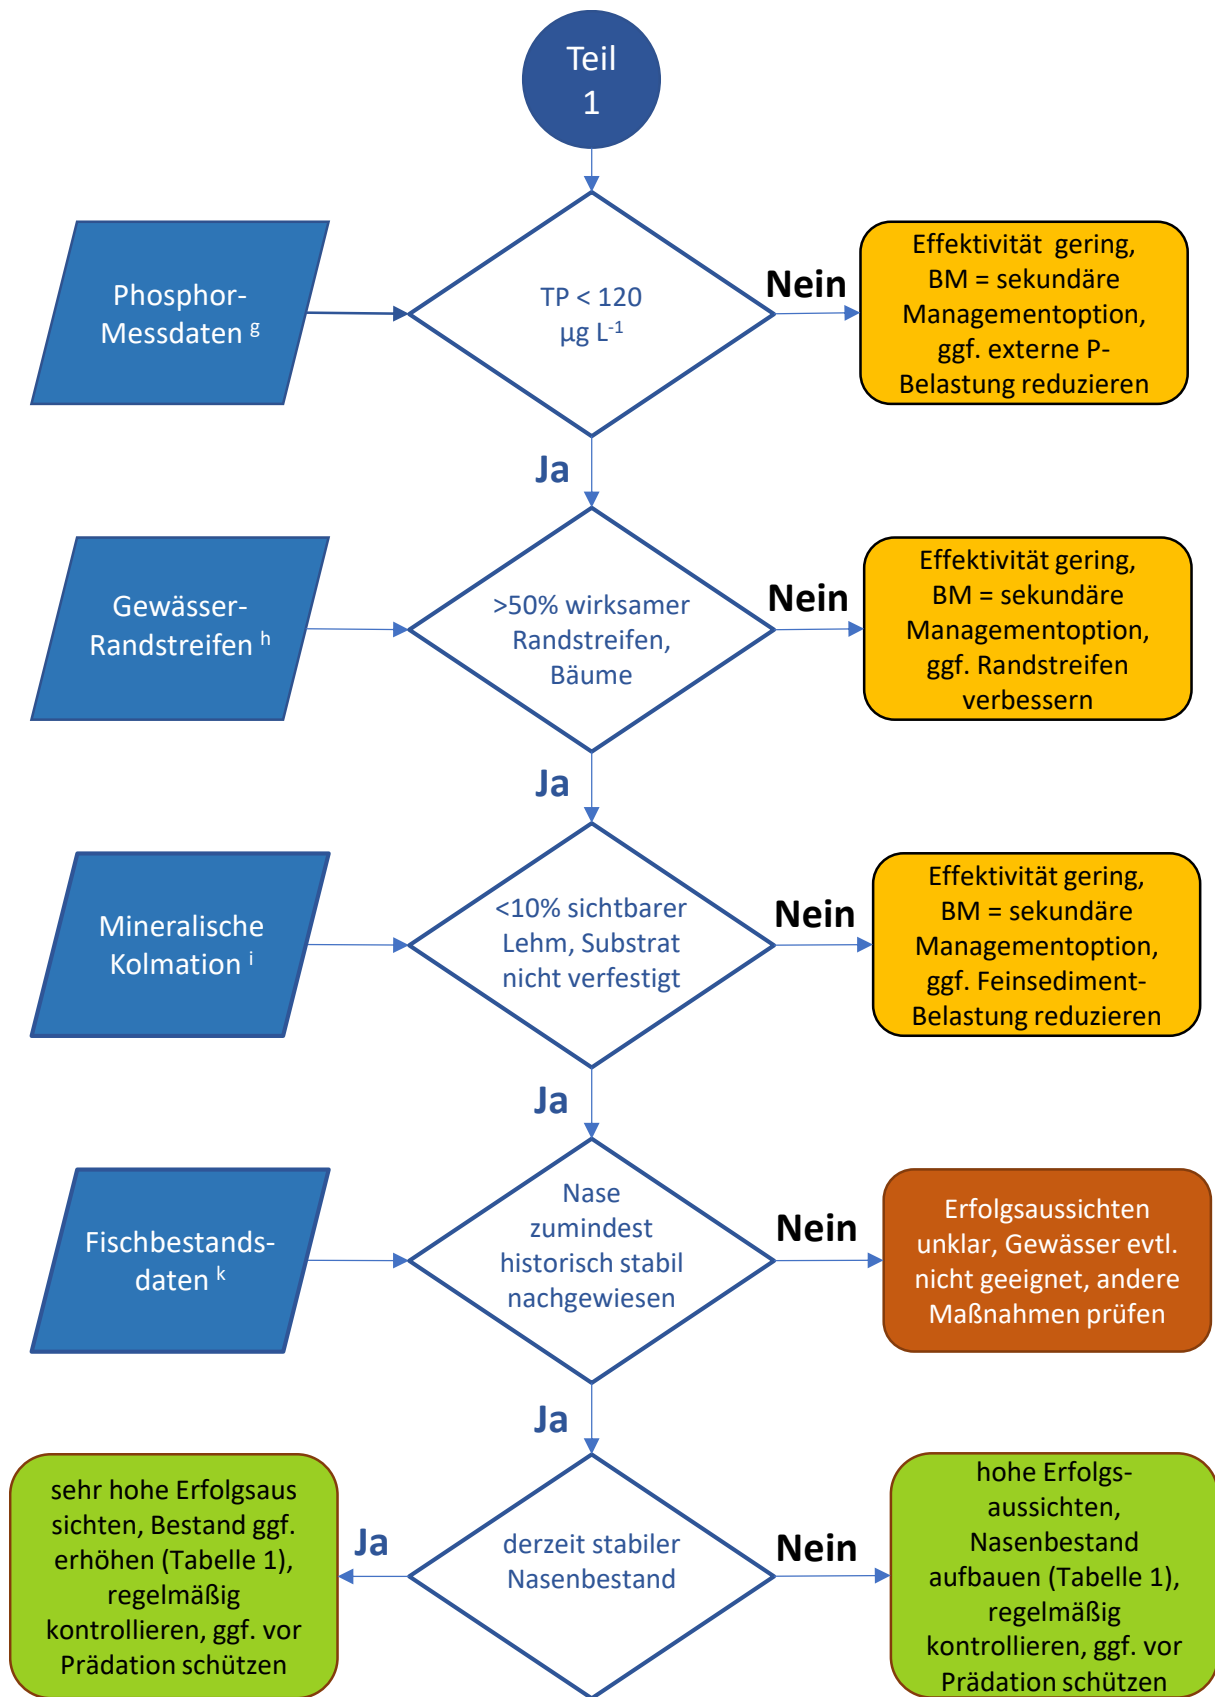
Teil 1

Phosphor-Messdaten $^{g}$

TP < 120 µg $L^{-1}$

Nein

Effektivität gering, BM = sekundäre Managementoption, ggf. externe P-Belastung reduzieren

Ja

Gewässer-Randstreifen $^{h}$

>50% wirksamer Randstreifen, Bäume

Nein

Effektivität gering, BM = sekundäre Managementoption, ggf. Randstreifen verbessern

Ja

Mineralische Kolmation $^{i}$

<10% sichtbarer Lehm, Substrat nicht verfestigt

Nein

Effektivität gering, BM = sekundäre Managementoption, ggf. Feinsediment-Belastung reduzieren

Ja

Fischbestandsdaten $^{k}$

Nase zumindest historisch stabil nachgewiesen

Nein

Erfolgsaussichten unklar, Gewässer evtl. nicht geeignet, andere Maßnahmen prüfen

Ja

sehr hohe Erfolgsaus sichten, Bestand ggf. erhöhen (Tabelle 1), regelmäßig kontrollieren, ggf. vor Prädation schützen

Ja

derzeit stabiler Nasenbestand

Nein

hohe Erfolgsaussichten, Nasenbestand aufbauen (Tabelle 1), regelmäßig kontrollieren, ggf. vor Prädation schützen